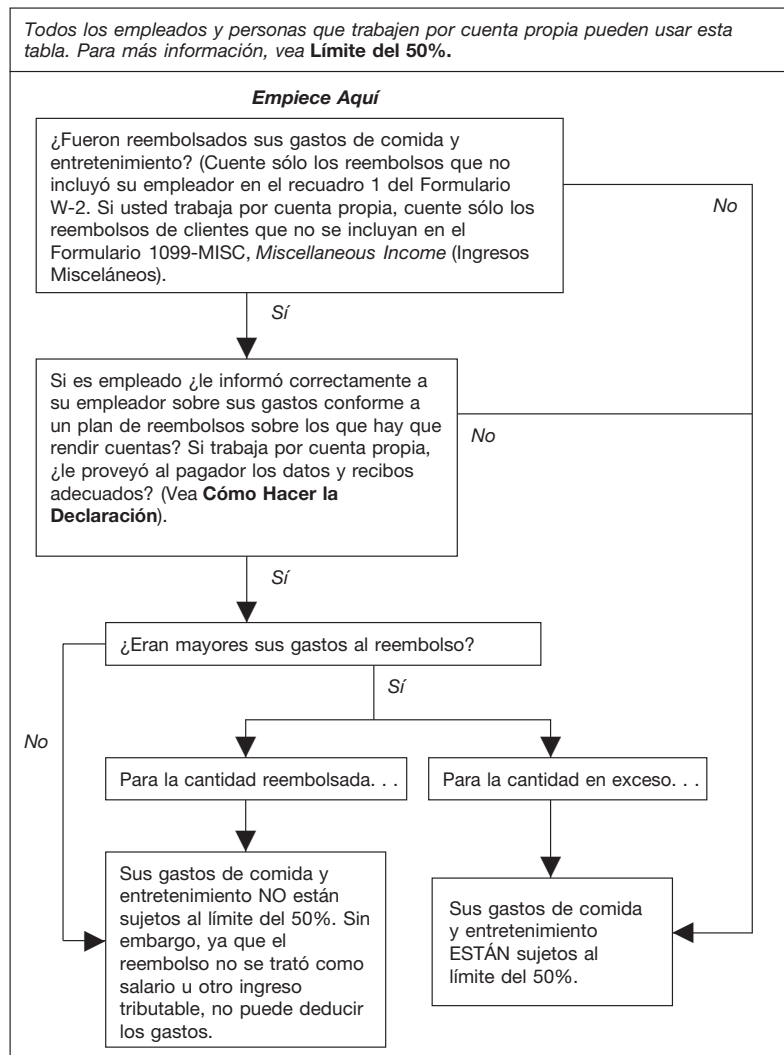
Todos los empleados y personas que trabajen por cuenta propia pueden usar esta tabla. Para más información, vea **Límite del 50%.**

*Empiece Aquí*

¿Fueron reembolsados sus gastos de comida y entretenimiento? (Cuente sólo los reembolsos que no incluyó su empleador en el recuadro 1 del Formulario W-2. Si usted trabaja por cuenta propia, cuente sólo los reembolsos de clientes que no se incluyan en el Formulario 1099-MISC, *Miscellaneous Income* (Ingresos Misceláneos).

No

Sí

Si es empleado ¿le informó correctamente a su empleador sobre sus gastos conforme a un plan de reembolsos sobre los que hay que rendir cuentas? Si trabaja por cuenta propia, ¿le proveyó al pagador los datos y recibos adecuados? (Vea **Cómo Hacer la Declaración**).

No

Sí

¿Eran mayores sus gastos al reembolso?

Sí

No

Para la cantidad reembolsada. . .

Para la cantidad en exceso. . .

Sus gastos de comida y entretenimiento NO están sujetos al límite del 50%. Sin embargo, ya que el reembolso no se trató como salario u otro ingreso tributable, no puede deducir los gastos.

Sus gastos de comida y entretenimiento ESTÁN sujetos al límite del 50%.